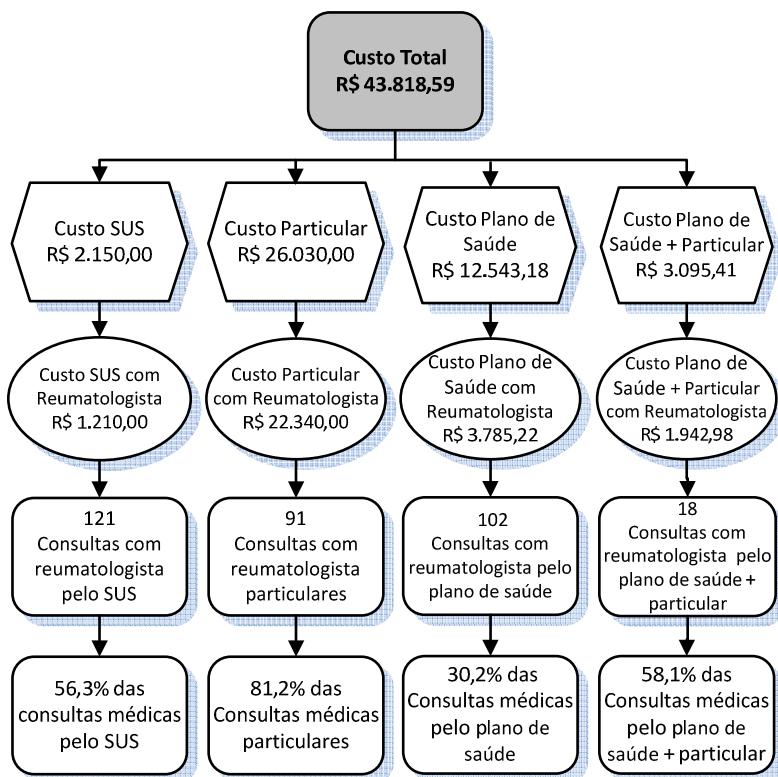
Custo Total
R$ 43.818,59

Custo SUS
R$ 2.150,00

Custo SUS com Reumatologista
R$ 1.210,00

121
Consultas com reumatologista pelo SUS

56,3% das consultas médicas pelo SUS

Custo Particular
R$ 26.030,00

Custo Particular com Reumatologista
R$ 22.340,00

91
Consultas com reumatologista particulares

81,2% das Consultas médicas particulares

Custo Plano de Saúde
R$ 12.543,18

Custo Plano de Saúde com Reumatologista
R$ 3.785,22

102
Consultas com reumatologista pelo plano de saúde

30,2% das Consultas médicas pelo plano de saúde

Custo Plano de Saúde + Particular
R$ 3.095,41

Custo Plano de Saúde + Particular com Reumatologista
R$ 1.942,98

18
Consultas com reumatologista pelo plano de saúde + particular

58,1% das Consultas médicas pelo plano de saúde + particular